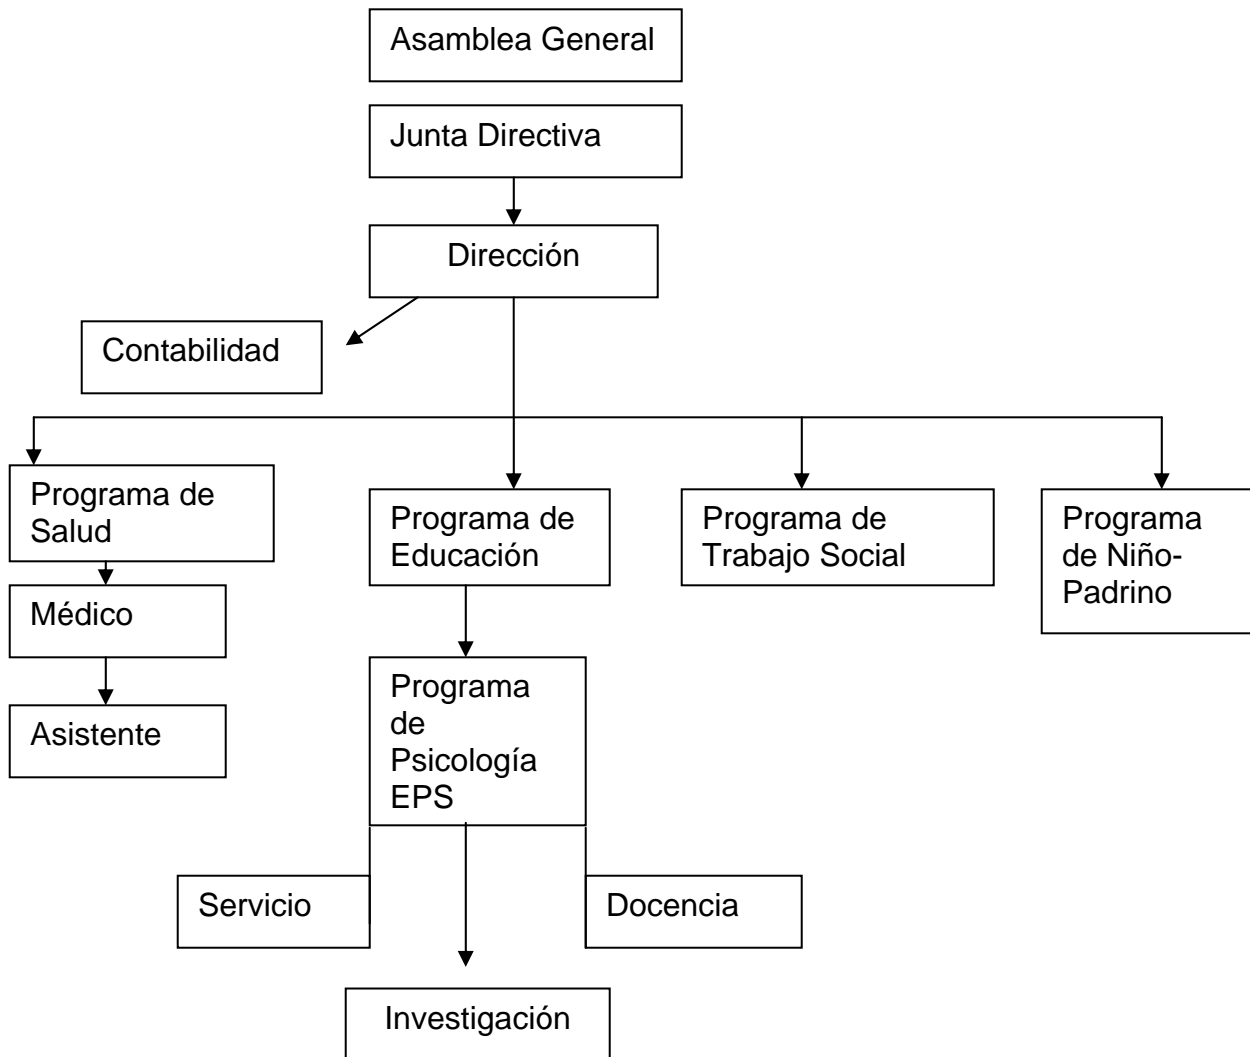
Asamblea General

Junta Directiva

Dirección

Contabilidad

Programa de Salud

Médico

Asistente

Programa de Educación

Programa de Psicología EPS

Servicio

Docencia

Investigación

Programa de Trabajo Social

Programa de Niño-Padrino